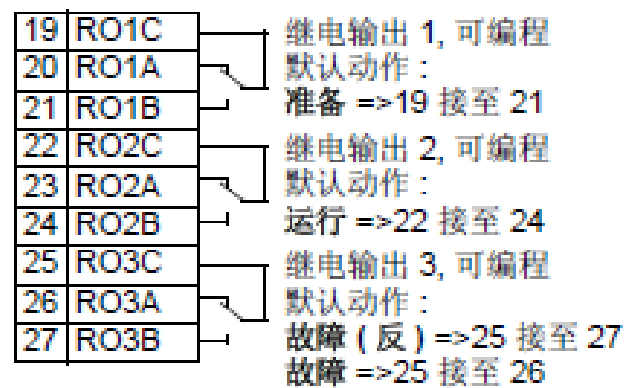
| 19 | RO1C |
|---|---|
| 20 | RO1A |
| 21 | RO1B |
| 22 | RO2C |
| 23 | RO2A |
| 24 | RO2B |
| 25 | RO3C |
| 26 | RO3A |
| 27 | RO3B |

继电输出 1, 可编程
默认动作：
准备 =>19 接至 21

继电输出 2, 可编程
默认动作：
运行 =>22 接至 24

继电输出 3, 可编程
默认动作：
故障 ( 反 ) =>25 接至 27
故障 =>25 接至 26